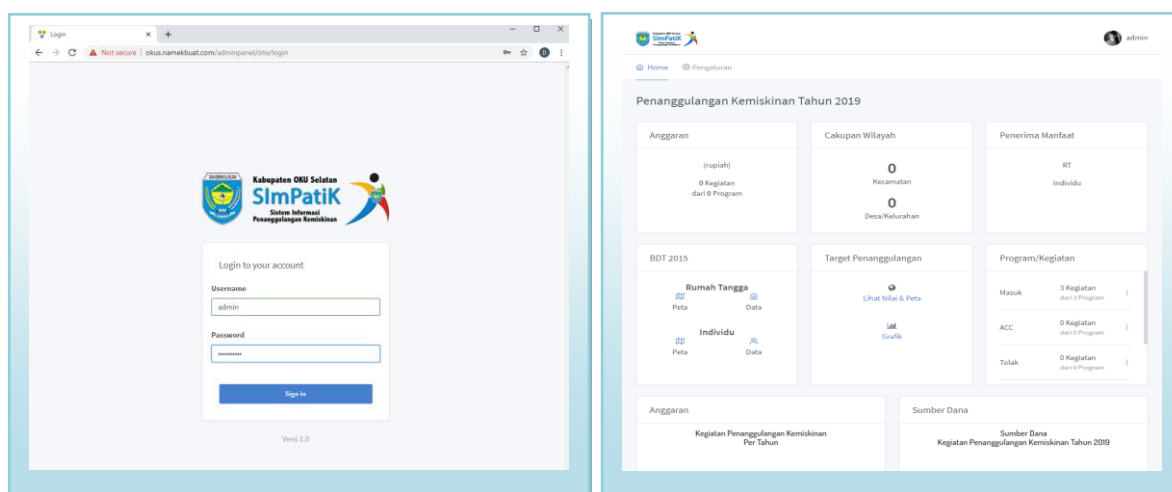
Login
Not secure | okus.namekbuat.com/adminpanel/site/login

Kabupaten OKU Selatan
SImPatiK
Sistem Informasi Penanggulangan Kemiskinan

Login to your account

Username
admin

Password
••••••••••

Sign in

Versi 1.0

SImPatiK

admin

Home Pengaturan

Penanggulangan Kemiskinan Tahun 2019

Anggaran
(rupiah)
0 Kegiatan
dari 0 Program

Cakupan Wilayah
0
Kecamatan
0
Desa/Kelurahan

Penerima Manfaat
RT
Individu

BDT 2015
Rumah Tangga
Peta Data
Individu
Peta Data

Target Penanggulangan
Lihat Nilai & Peta
Grafik

Program/Kegiatan
Masuk 3 Kegiatan dari 3 Program
ACC 0 Kegiatan dari 0 Program
Tolak 0 Kegiatan dari 0 Program

Anggaran
Kegiatan Penanggulangan Kemiskinan Per Tahun

Sumber Dana
Sumber Dana
Kegiatan Penanggulangan Kemiskinan Tahun 2019